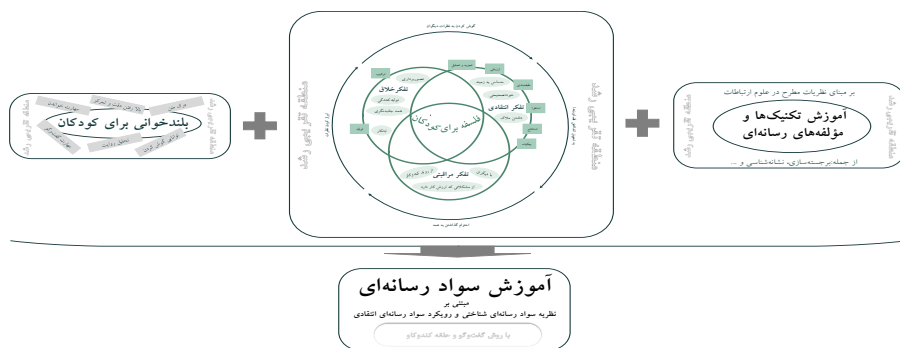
بلندخوانی برای کودکان

منطقه تقریبی رشد

فلسفه برای کودکان

تفکر خلاق

تفکر انتقادی

تفکر مراقبتی

منطقه تقریبی رشد

بر مبنای نظریات مطرح در علوم ارتباطات

آموزش تکنیک‌ها و مؤلفه‌های رسانه‌ای

از جمله برجسته‌سازی، نشانه‌شناسی و ...

منطقه تقریبی رشد

آموزش سواد رسانه‌ای

مبتنی بر

نظریه سواد رسانه‌ای شناختی و رویکرد سواد رسانه‌ای انتقادی

با روش گفت‌وگو و حلقه کندوکاو